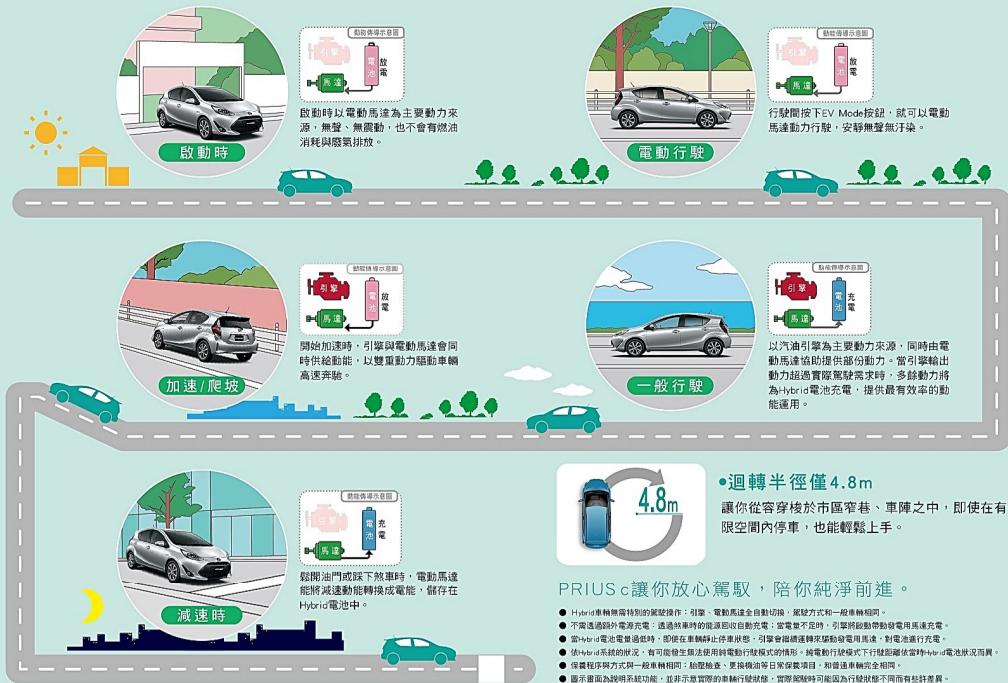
動能傳導示意圖

引擎

電池

放電

馬達

啟動時以電動馬達為主要動力來源，無聲、無震動，也不會有燃油消耗與廢氣排放。

啟動時

動能傳導示意圖

引擎

電池

放電

馬達

行駛間按下EV Mode按鈕，就可以電動馬達動力行駛，安靜無聲無汙染。

電動行駛

動能傳導示意圖

引擎

電池

放電

馬達

開始加速時，引擎與電動馬達會同時供給動能，以雙重動力驅動車輛高速奔馳。

加速/爬坡

動能傳導示意圖

引擎

電池

充電

馬達

以汽油引擎為主要動力來源，同時由電動馬達協助提供部份動力。當引擎輸出動力超過實際駕駛需求時，多餘動力將為Hybrid電池充電，提供最有效率的動能運用。

一般行駛

動能傳導示意圖

引擎

電池

充電

馬達

鬆開油門或踩下煞車時，電動馬達能將減速動能轉換成電能，儲存在Hybrid電池中。

減速時

4.8m

●迴轉半徑僅4.8m

讓你從容穿梭於市區窄巷、車陣之中，即使在有限空間內停車，也能輕鬆上手。

PRIUS c讓你放心駕馭，陪你純淨前進。

● Hybrid車輛無需特別的駕駛操作：引擎、電動馬達全自動切換，駕駛方式和一般車輛相同。
● 不需透過額外電源充電：透過煞車時的能源回收自動充電；當電量不足時，引擎將啟動帶動發電用馬達充電。
● 當Hybrid電池電量過低時，即使在車輛靜止停車狀態，引擎會繼續運轉來驅動發電用馬達，對電池進行充電。
● 依Hybrid系統的狀況，有可能發生無法使用純電動行駛模式的情形；純電動行駛模式下行駛距離依當時Hybrid電池狀況而異。
● 保養程序與方式與一般車輛相同：胎壓檢查、更換機油等日常保養項目，和普通車輛完全相同。
● 圖示畫面為說明系統功能，並非示意實際的車輛行駛狀態，實際駕駛時可能因為行駛狀態不同而有些許差異。